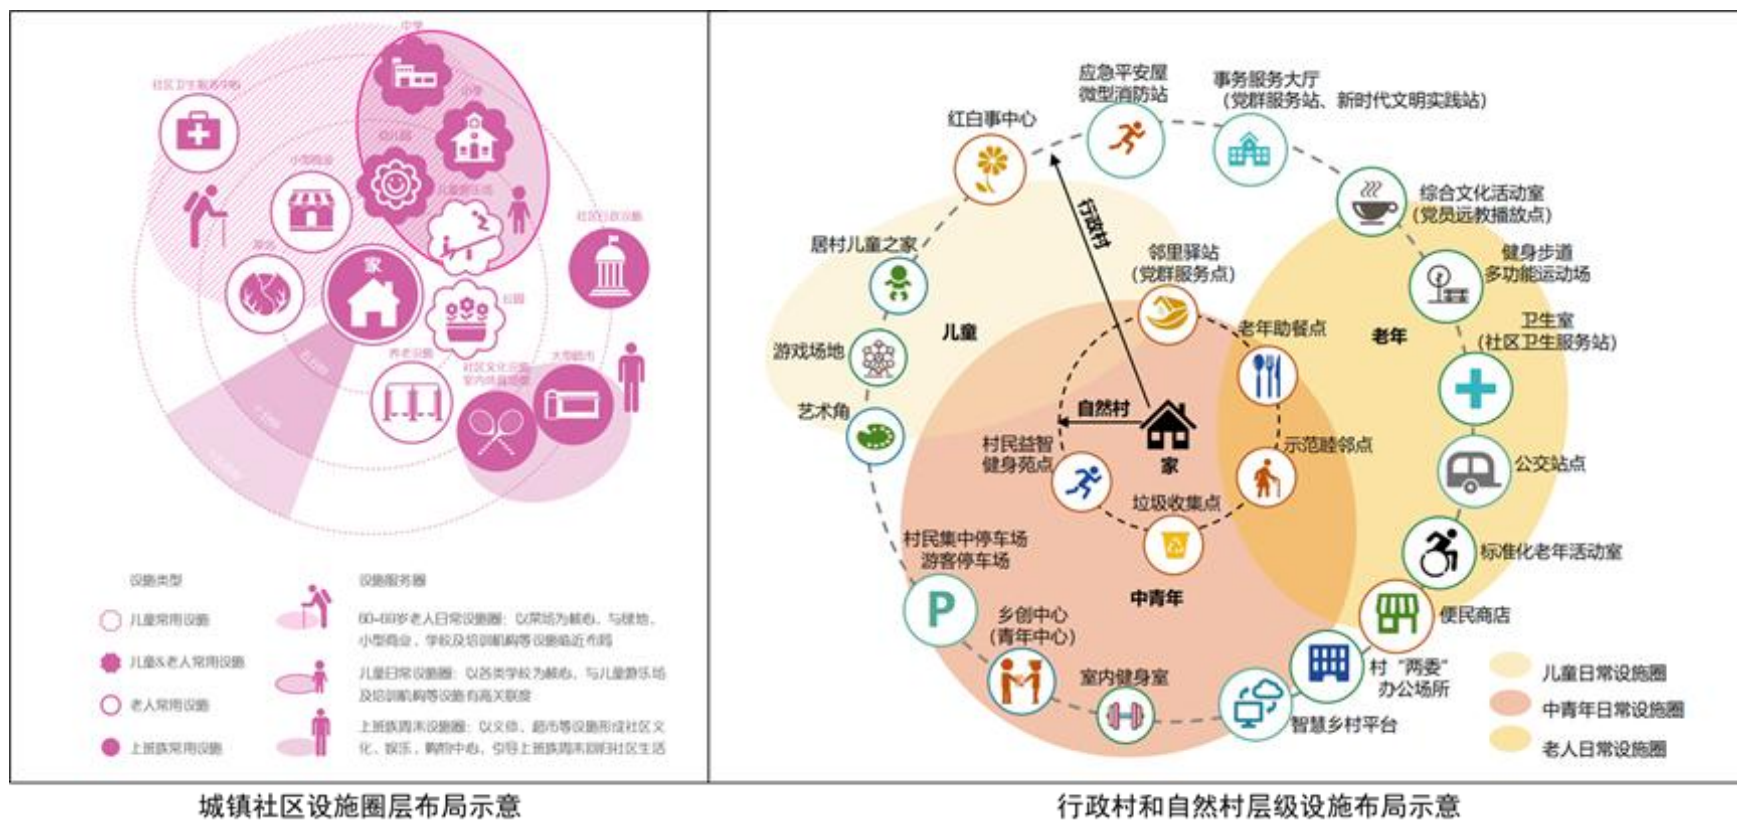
中学
社区卫生服务中心
小学
幼儿园
小型商业
儿童游乐场
社区服务站
家
菜场
公园
养老设施
社区文化活动室内体育场馆
大型超市

设施类型
儿童常用设施
儿童&老人常用设施
老人常用设施
上班族常用设施

设施服务圈
60-69岁老人日常设施圈：以菜场为核心，与健身、小型商业、学校及培训机构等设施临近布局
儿童日常设施圈：以各类学校为核心，与儿童游乐场及培训机构等设施有高关联度
上班族周末设施圈：以文体、超市等设施形成社区文化、娱乐、购物中心，引导上班族周末回归社区生活

城镇社区设施圈层布局示意

应急平安屋
微型消防站
事务服务大厅
（党群服务站、新时代文明实践站）
红白事中心
行政村
综合文化活动室
（党员远教播放点）
居村儿童之家
邻里驿站
（党群服务点）
健身步道
多功能运动场
儿童
老年
卫生室
（社区卫生服务站）
游戏场地
老年助餐点
自然村
艺术角
村民益智
健身苑点
家
示范睦邻点
公交站点
垃圾收集点
村民集中停车场
游客停车场
标准化老年活动室
中青年
乡创中心
（青年中心）
便民商店
村“两委”
办公场所
室内健身室
智慧乡村平台
儿童日常设施圈
中青年日常设施圈
老人日常设施圈

行政村和自然村层级设施布局示意